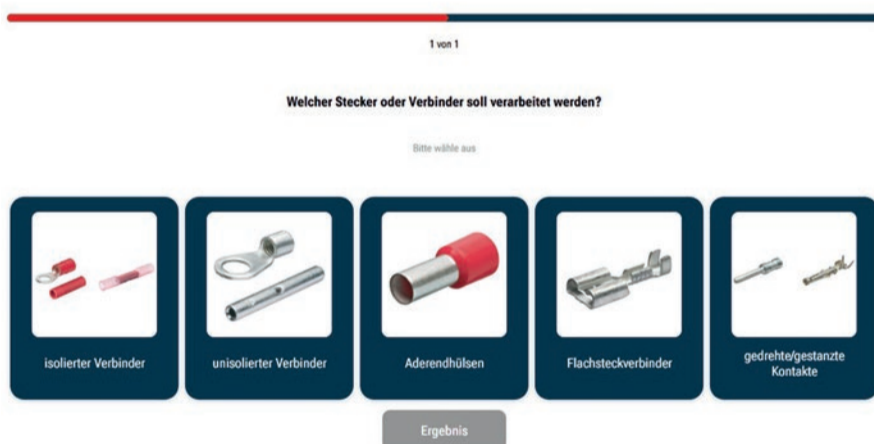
1 von 1

Welcher Stecker oder Verbinder soll verarbeitet werden?

Bitte wähle aus

isolierter Verbinder

unisolierter Verbinder

Aderendhülsen

Flachsteckverbinder

gedrehte/gestanzte Kontakte

Ergebnis